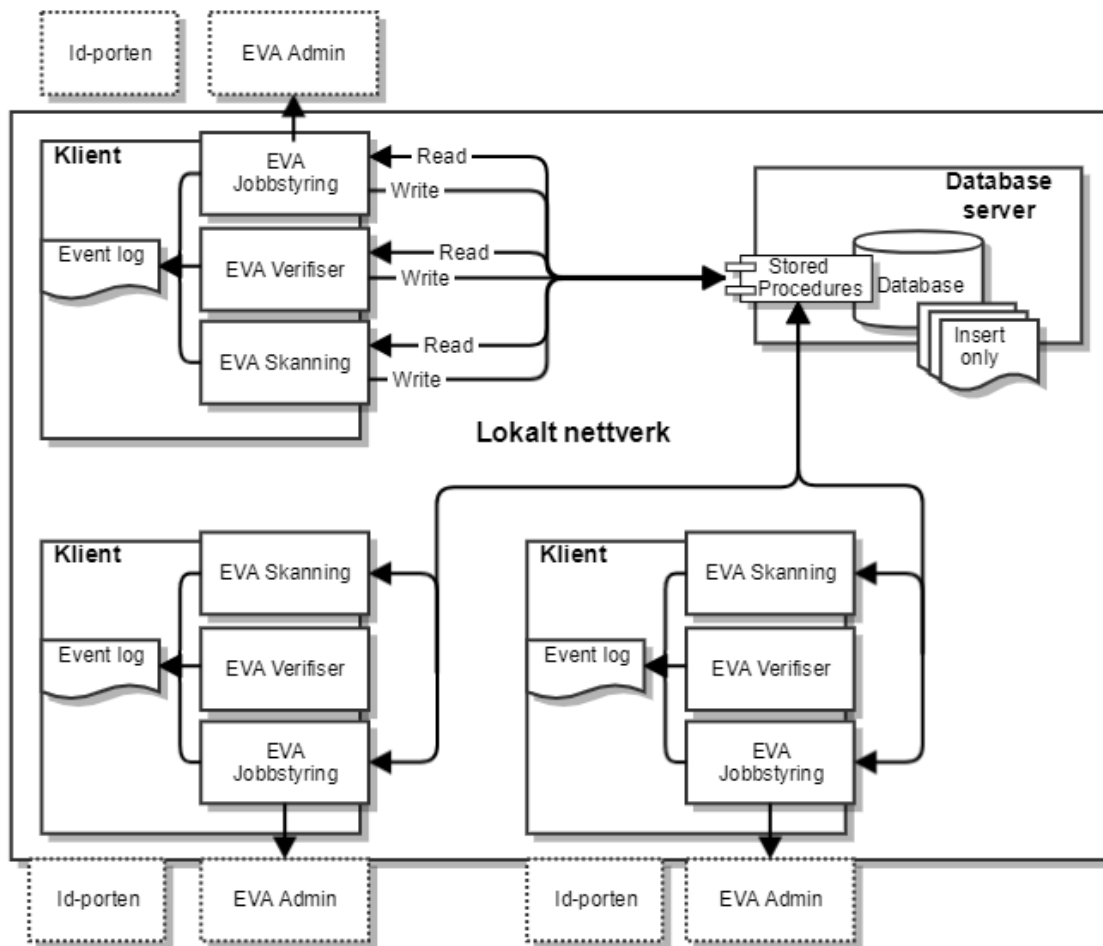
Id-porten

EVA Admin

Klient

EVA Jobbstyring

Read

Write

Event log

EVA Verifiser

Read

Write

EVA Skanning

Read

Write

Database server

Stored Procedures

Database

Insert only

Lokalt nettverk

Klient

EVA Skanning

Event log

EVA Verifiser

EVA Jobbstyring

Klient

EVA Skanning

Event log

EVA Verifiser

EVA Jobbstyring

Id-porten

EVA Admin

Id-porten

EVA Admin